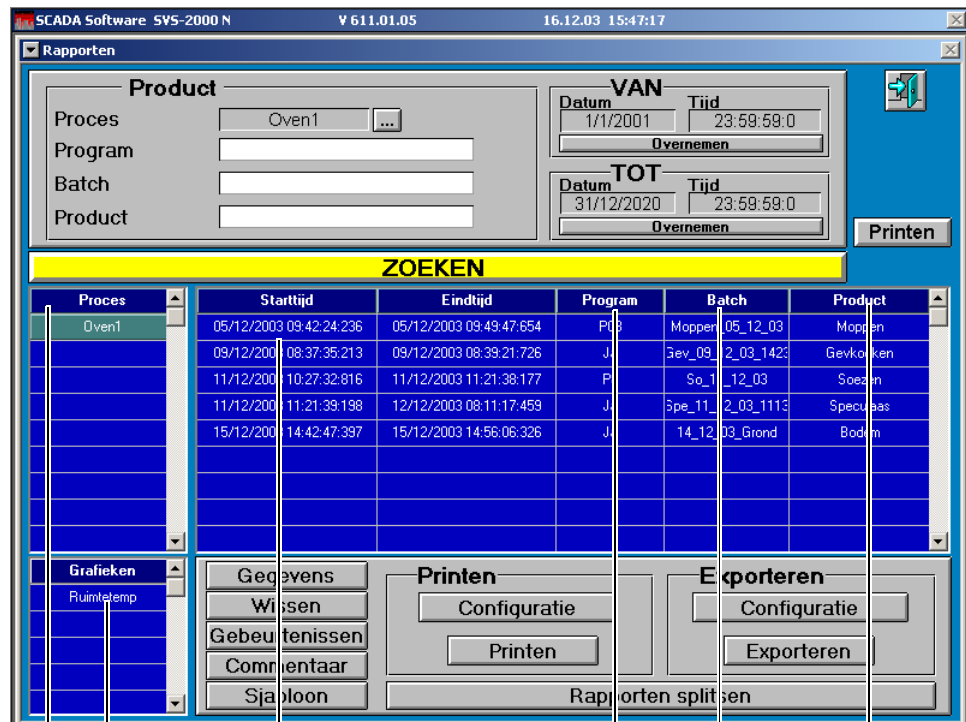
SCADA Software SVS-2000 N V 611.01.05 16.12.03 15:47:17

Rapporten

Product
Proces Oven1 ...
Program
Batch
Product

VAN
Datum 1/1/2001
Tijd 23:59:59:0
Overnemen

TOT
Datum 31/12/2020
Tijd 23:59:59:0
Overnemen

Printen

ZOEKEN

| Proces |
|---|
| Oven1 |

| Starttijd | Eindtijd | Program | Batch | Product |
|---|---|---|---|---|
| 05/12/2003 09:42:24:236 | 05/12/2003 09:49:47:654 | P03 | Moppen_05_12_03 | Moppen |
| 09/12/2003 08:37:35:213 | 09/12/2003 08:39:21:726 | J | Gev_09_12_03_1423 | Gevkoeken |
| 11/12/2003 10:27:32:816 | 11/12/2003 11:21:38:177 | P | So_11_12_03 | Soezen |
| 11/12/2003 11:21:39:198 | 12/12/2003 08:11:17:459 | J | Spe_11_12_03_1113 | Speculaas |
| 15/12/2003 14:42:47:397 | 15/12/2003 14:56:06:326 | J | 14_12_03_Grond | Bodem |

| Grafieken |
|---|
| Ruimtetemp |

Gegevens
Wissen
Gebeurtenissen
Commentaar
Sjabloon

Printen
Configuratie
Printen

Exporteren
Configuratie
Exporteren

Rapporten splitsen